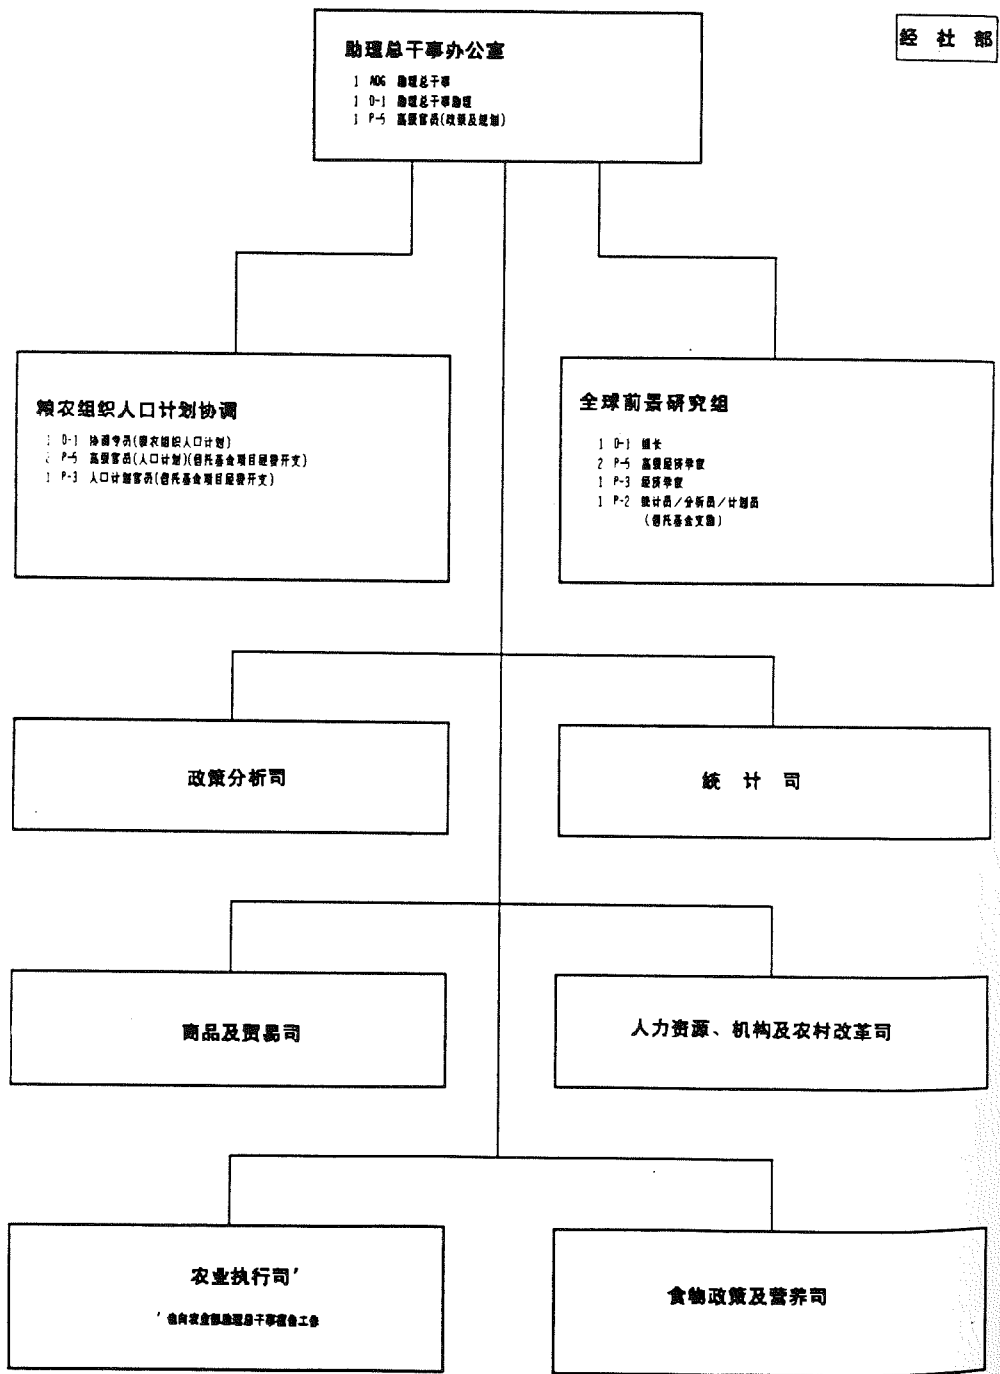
经 社 部

助理总干事办公室

1 ADG 助理总干事
1 D-1 助理总干事助理
1 P-5 高级官员(政策及规划)

粮农组织人口计划协调

1 D-1 协调专员(粮农组织人口计划)
2 P-5 高级官员(人口计划)(信托基金项目经费开支)
1 P-3 人口计划官员(信托基金项目经费开支)

全球前景研究组

1 D-1 组长
2 P-5 高级经济学家
1 P-3 经济学家
1 P-2 统计员/分析员/计划员 (信托基金支助)

政策分析司

统 计 司

商品及贸易司

人力资源、机构及农村改革司

农业执行司'

' 也向农业部助理总干事报告工作

食物政策及营养司